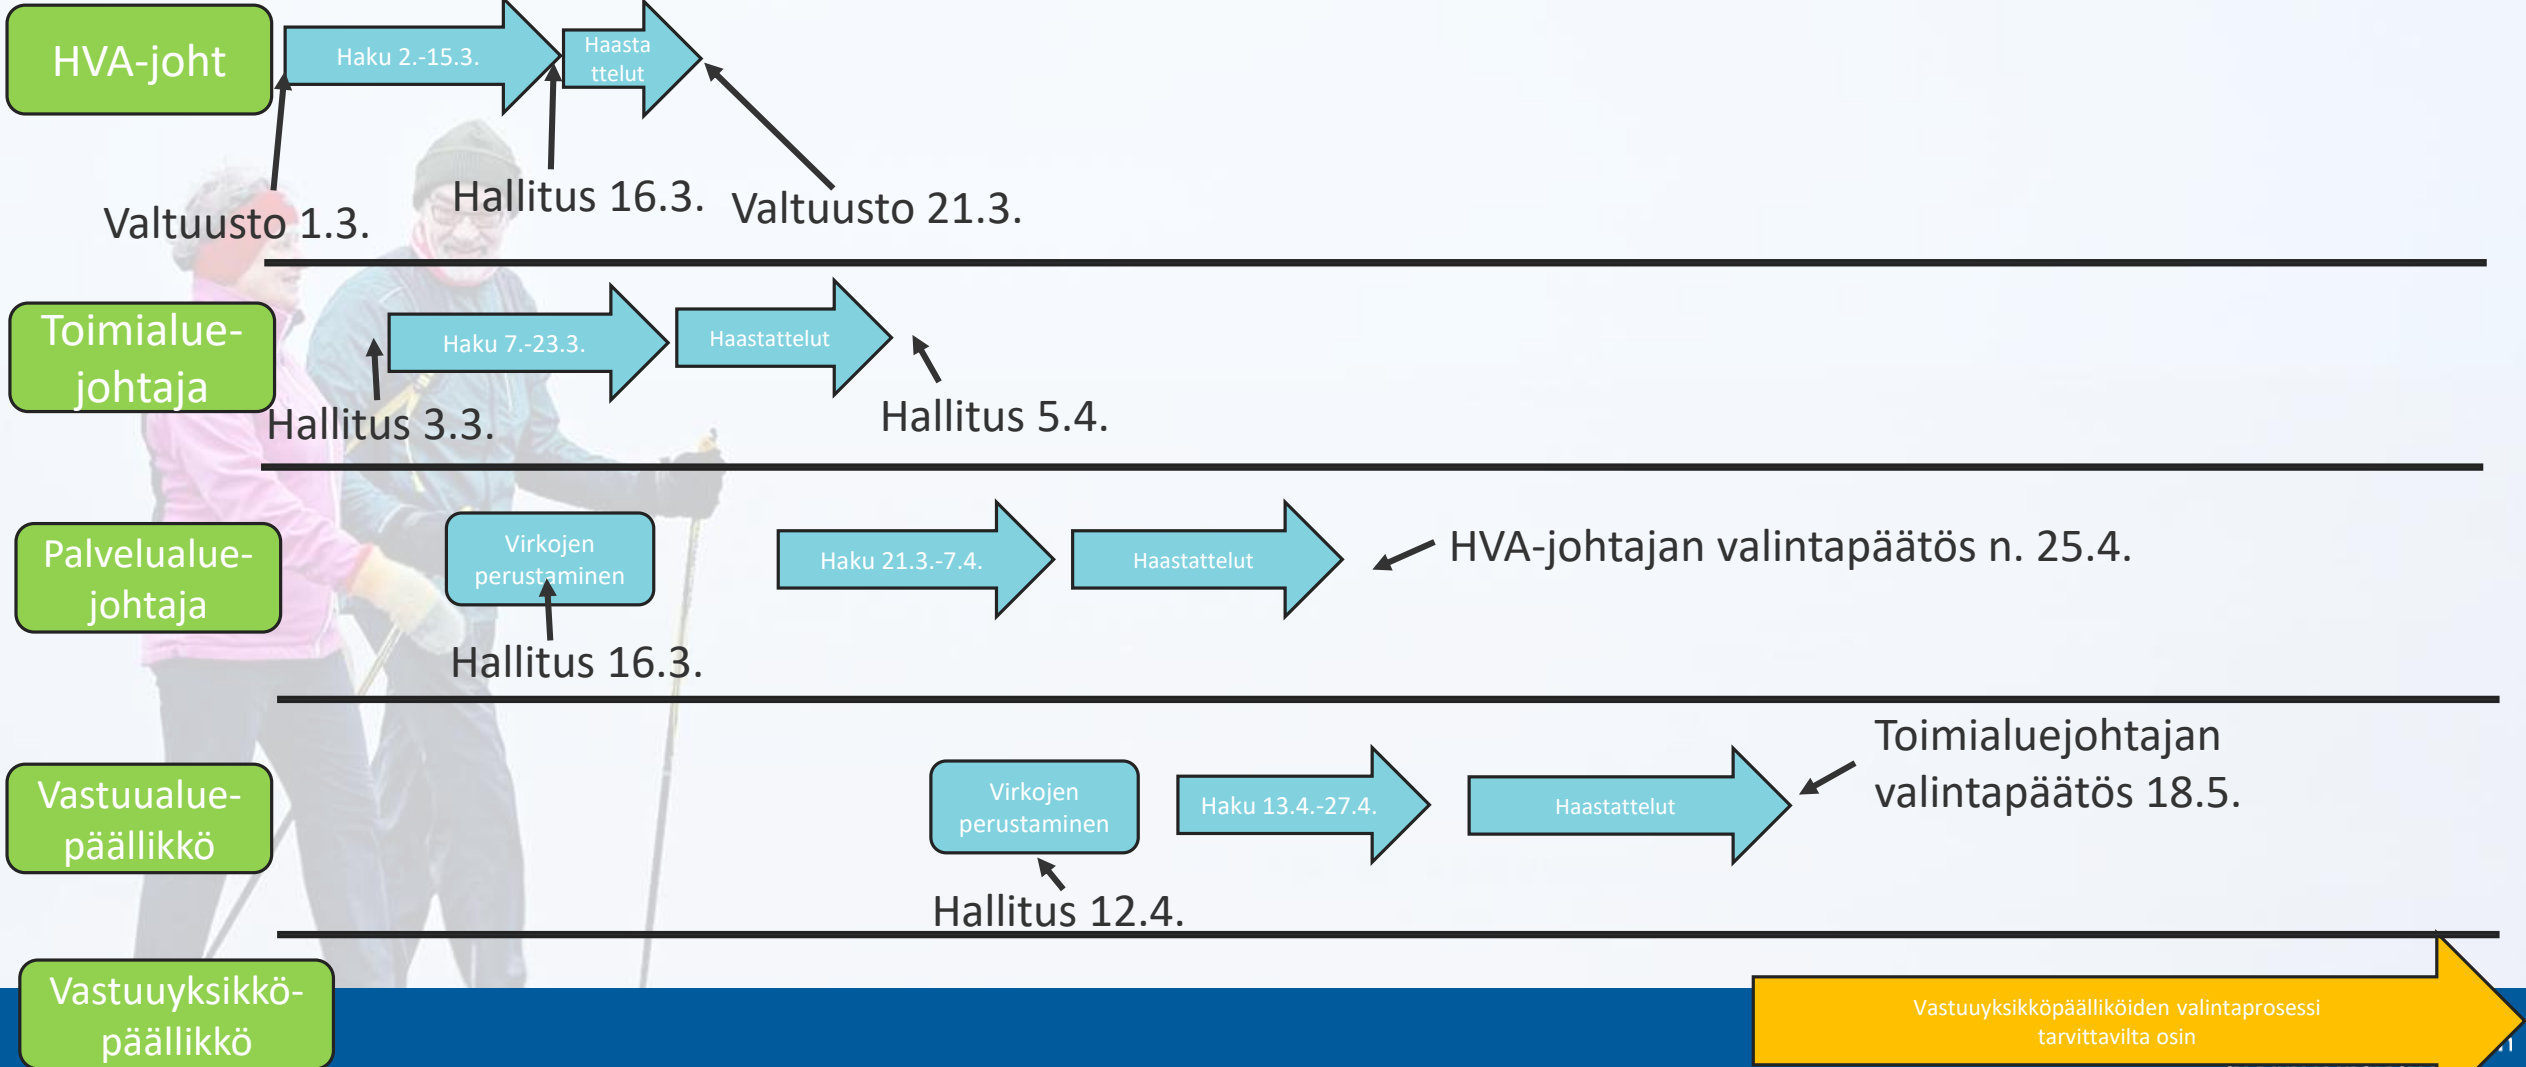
HVA-joht

Haku 2.-15.3.

Haastattelut

Valtuusto 1.3.

Hallitus 16.3.

Valtuusto 21.3.

Toimialuejohtaja

Haku 7.-23.3.

Haastattelut

Hallitus 3.3.

Hallitus 5.4.

Palvelualuejohtaja

Virkojen perustaminen

Haku 21.3.-7.4.

Haastattelut

HVA-johtajan valintapäätös n. 25.4.

Hallitus 16.3.

Vastuualuepäällikkö

Virkojen perustaminen

Haku 13.4.-27.4.

Haastattelut

Toimialuejohtajan valintapäätös 18.5.

Hallitus 12.4.

Vastuuyksikköpäällikkö

Vastuuyksikköpäälliköiden valintaprosessi tarvittavilta osin